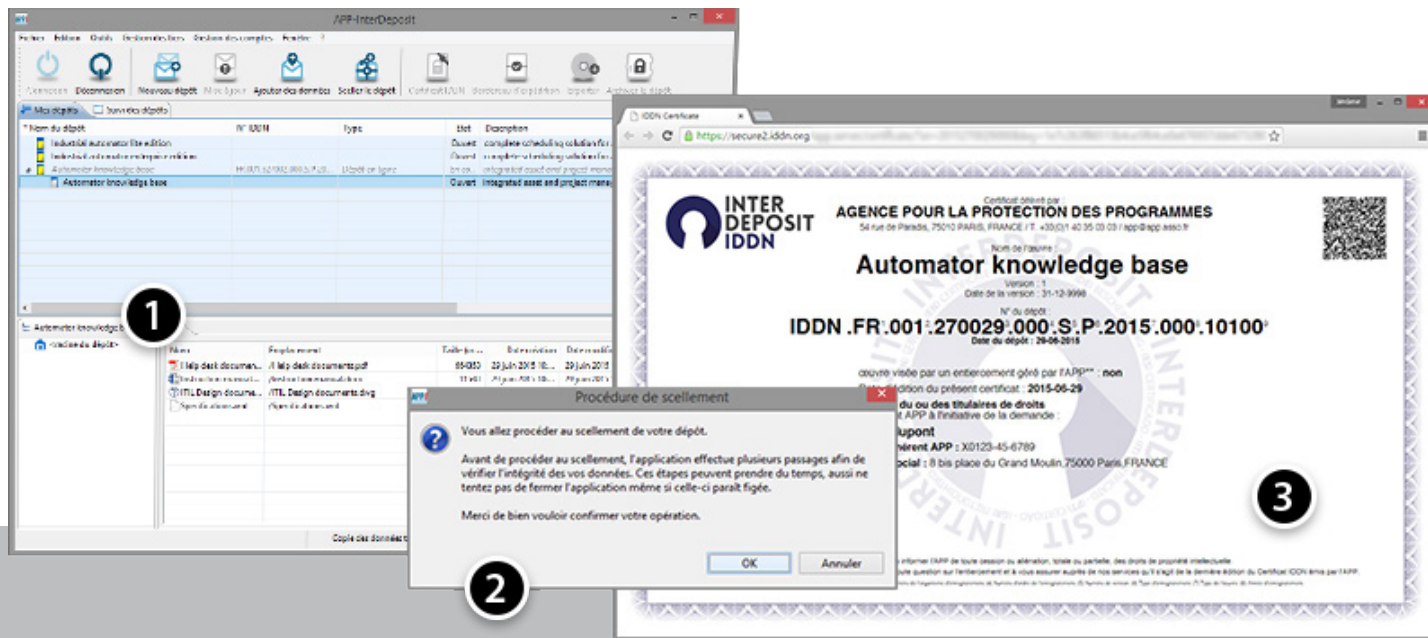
APP-InterDeposit

Fichier Edition Outils Gestion des fichiers Gestion des comptes Fenêtre ?

Connexion Déconnexion Nouveau dépôt Mise à jour Ajouter des données Sceller le dépôt Certificat IDDN Demander d'opération Exporter Archiver le dépôt

Mes dépôts Suivi des dépôts

| Nom du dépôt | N° IDDN | Type | Etat | Description |
|---|---|---|---|---|
| Industrial automator lite edition | | | Ouvert | complete scheduling solution for... |
| Industrial automator enterprise edition | | | Ouvert | complete scheduling solution for... |
| Automator knowledge base | | Dépôt en ligne | | integrated asset and project manag... |
| Automator knowledge base | | | Ouvert | Integrated asset and project manag... |

1

Automator knowledge b...

<racine du dépôt>

| Nom | Emplacement | Taille | Date création | Date modifi... |
|---|---|---|---|---|
| Help desk documen... | /Help desk documents.pdf | 66083 | 29 juin 2015 10... | 29 juin 2015 |
| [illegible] | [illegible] | 11 861 | 29 juin 2015 10... | 29 juin 2015 |
| ITIL Design docume... | /ITIL Design documents.dwg | | | |
| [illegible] | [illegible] | | | |

Copie des données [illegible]

Procédure de scellement

Vous allez procéder au scellement de votre dépôt.

Avant de procéder au scellement, l'application effectue plusieurs passages afin de vérifier l'intégrité des vos données. Ces étapes peuvent prendre du temps, aussi ne tentez pas de fermer l'application même si celle-ci paraît figée.

Merci de bien vouloir confirmer votre opération.

OK Annuler

2

IDDN Certificate

https://secure2.iddn.org

INTER DEPOSIT IDDN

Certificat délivré par :
AGENCE POUR LA PROTECTION DES PROGRAMMES
54 rue de Paradis, 75010 PARIS, FRANCE / T. +33(0)1 40 35 03 03 / app@app.asso.fr

Nom de l'oeuvre :
Automator knowledge base
Version : 1
Date de la version : 31-12-9998

N° du dépôt :
IDDN.FR.001.270029.000.S.P.2015.000.10100
Date du dépôt : 29-06-2015

œuvre visée par un entiercement géré par l'APP** : non
Date d'édition du présent certificat : 2015-06-29
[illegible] du ou des titulaires de droits
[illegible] APP à l'initiative de la demande :
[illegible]upont
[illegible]érent APP : X0123-45-6789
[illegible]cial : 8 bis place du Grand Moulin,75000 Paris,FRANCE

3

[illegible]